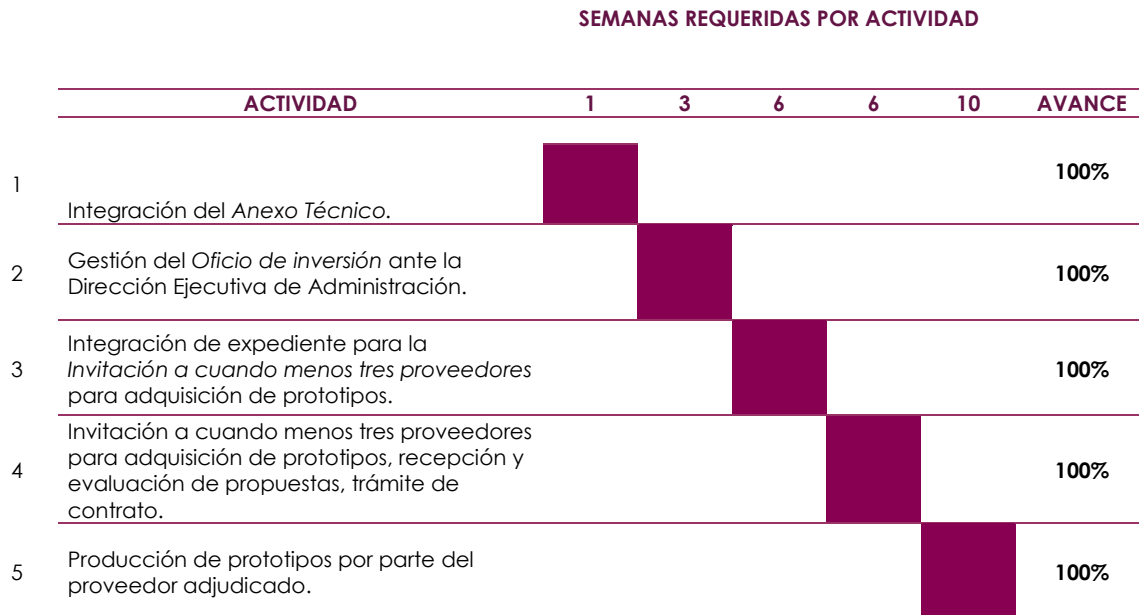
SEMANAS REQUERIDAS POR ACTIVIDAD

| | ACTIVIDAD | 1 | 3 | 6 | 6 | 10 | AVANCE |
|---|---|---|---|---|---|---|---|
| 1 | Integración del *Anexo Técnico*. | | | | | | 100% |
| 2 | Gestión del *Oficio de inversión* ante la Dirección Ejecutiva de Administración. | | | | | | 100% |
| 3 | Integración de expediente para la *Invitación a cuando menos tres proveedores* para adquisición de prototipos. | | | | | | 100% |
| 4 | Invitación a cuando menos tres proveedores para adquisición de prototipos, recepción y evaluación de propuestas, trámite de contrato. | | | | | | 100% |
| 5 | Producción de prototipos por parte del proveedor adjudicado. | | | | | | 100% |